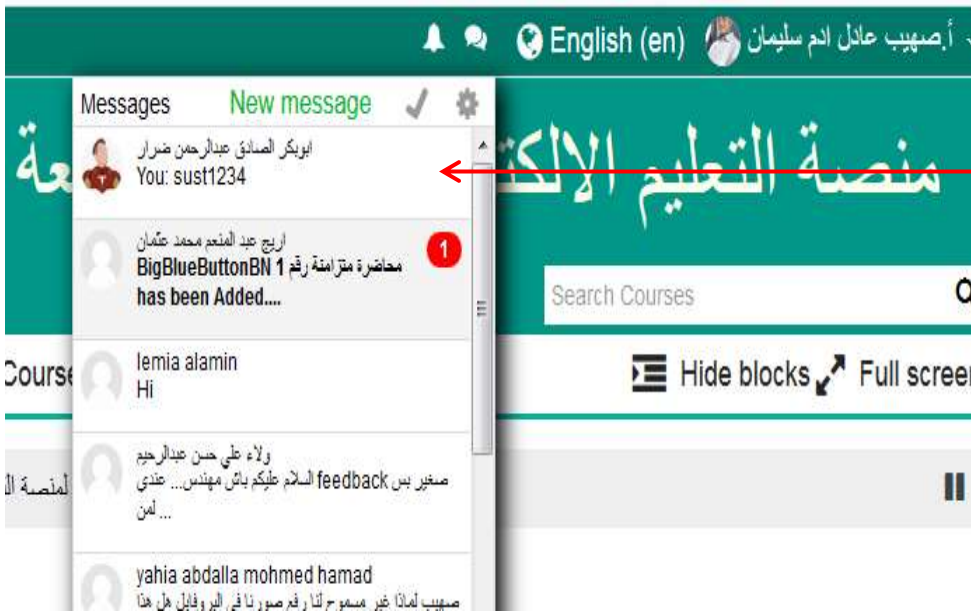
English (en) أ.صهيب عادل ادم سليمان

Messages New message

ابوبكر الصادق عبدالرحمن ضرار
You: sust1234

اريج عبد المنعم محمد عثمان
محاضرة متزامنة رقم 1 BigBlueButtonBN has been Added....
1

lemia alamin
Hi

ولاء علي حسن عبدالرحيم
السلام عليكم باش مهندس... عندي feedback صغير بس لمن ...

yahia abdalla mohmed hamad
صهيب لماذا غير مسموح لنا رفع صورنا في البروفايل هل هذا

منصة التعليم الالكت... عة

Search Courses

Course

Hide blocks Full screen

لمنصة ال